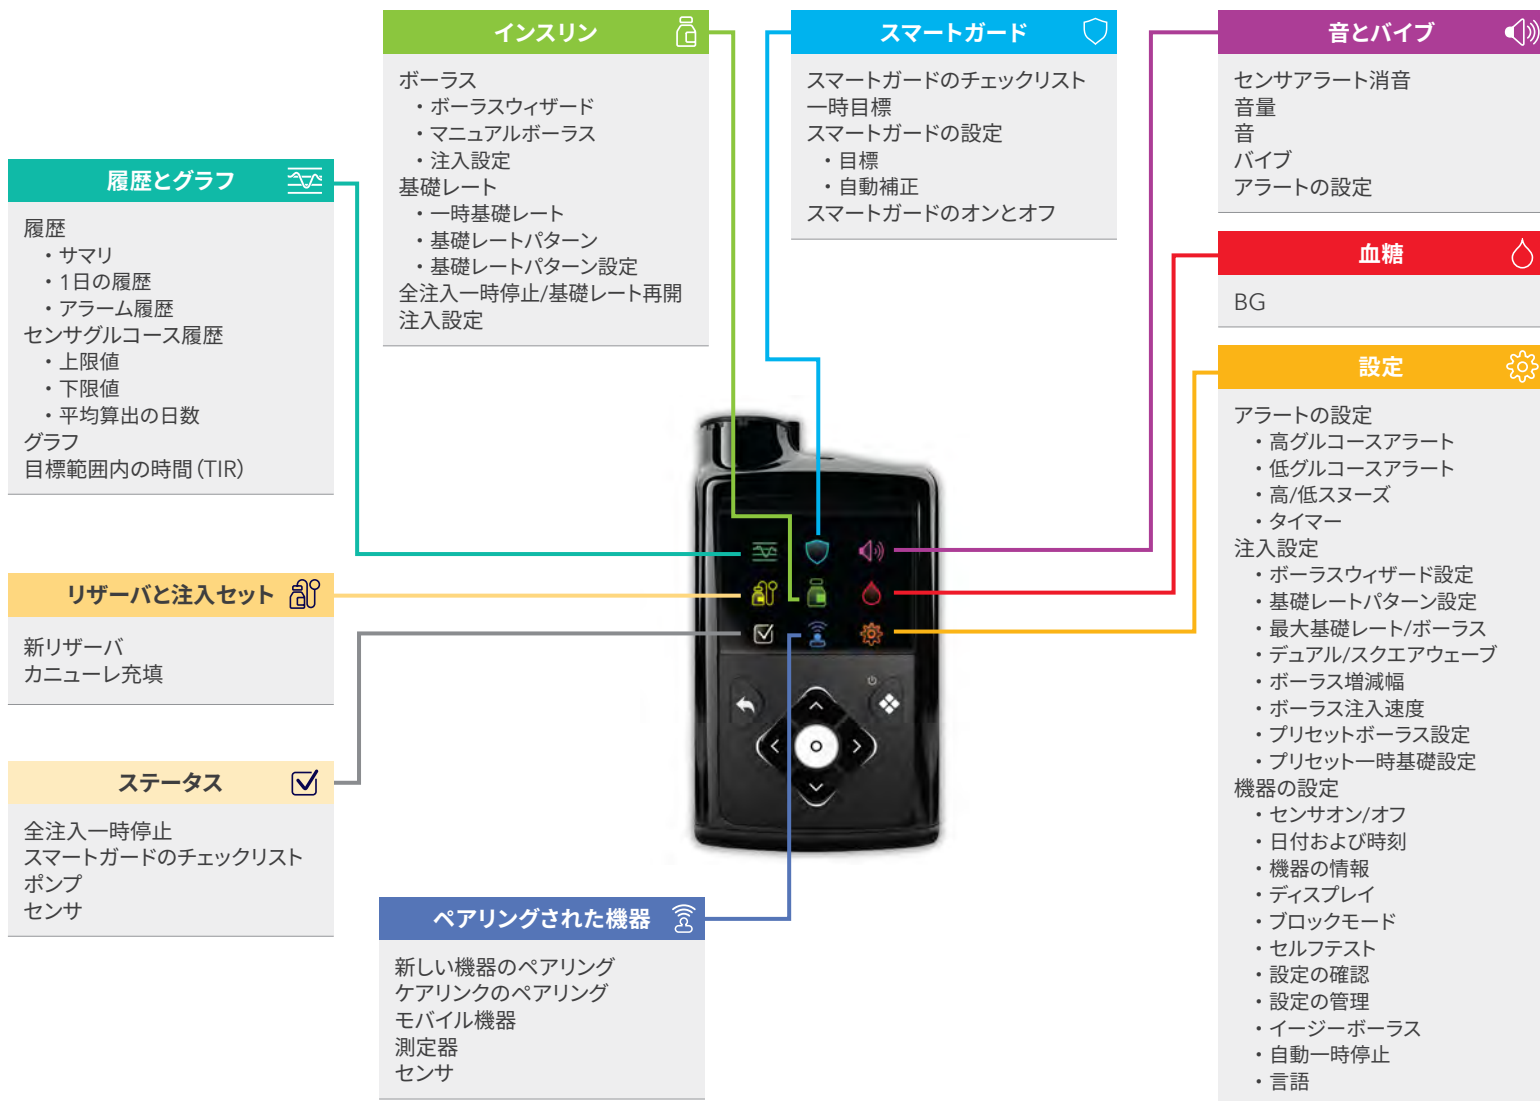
インスリン

ボーラス
・ボーラスウィザード
・マニュアルボーラス
・注入設定
基礎レート
・一時基礎レート
・基礎レートパターン
・基礎レートパターン設定
全注入一時停止/基礎レート再開
注入設定

スマートガード

スマートガードのチェックリスト
一時目標
スマートガードの設定
・目標
・自動補正
スマートガードのオンとオフ

音とバイブ

センサアラート消音
音量
音
バイブ
アラートの設定

履歴とグラフ

履歴
・サマリ
・1日の履歴
・アラーム履歴
センサグルコース履歴
・上限値
・下限値
・平均算出の日数
グラフ
目標範囲内の時間（TIR）

血糖

BG

設定

アラートの設定
・高グルコースアラート
・低グルコースアラート
・高/低スヌーズ
・タイマー
注入設定
・ボーラスウィザード設定
・基礎レートパターン設定
・最大基礎レート/ボーラス
・デュアル/スクエアウェーブ
・ボーラス増減幅
・ボーラス注入速度
・プリセットボーラス設定
・プリセット一時基礎設定
機器の設定
・センサオン/オフ
・日付および時刻
・機器の情報
・ディスプレイ
・ブロックモード
・セルフテスト
・設定の確認
・設定の管理
・イージーボーラス
・自動一時停止
・言語

リザーバと注入セット

新リザーバ
カニューレ充填

ステータス

全注入一時停止
スマートガードのチェックリスト
ポンプ
センサ

ペアリングされた機器

新しい機器のペアリング
ケアリンクのペアリング
モバイル機器
測定器
センサ